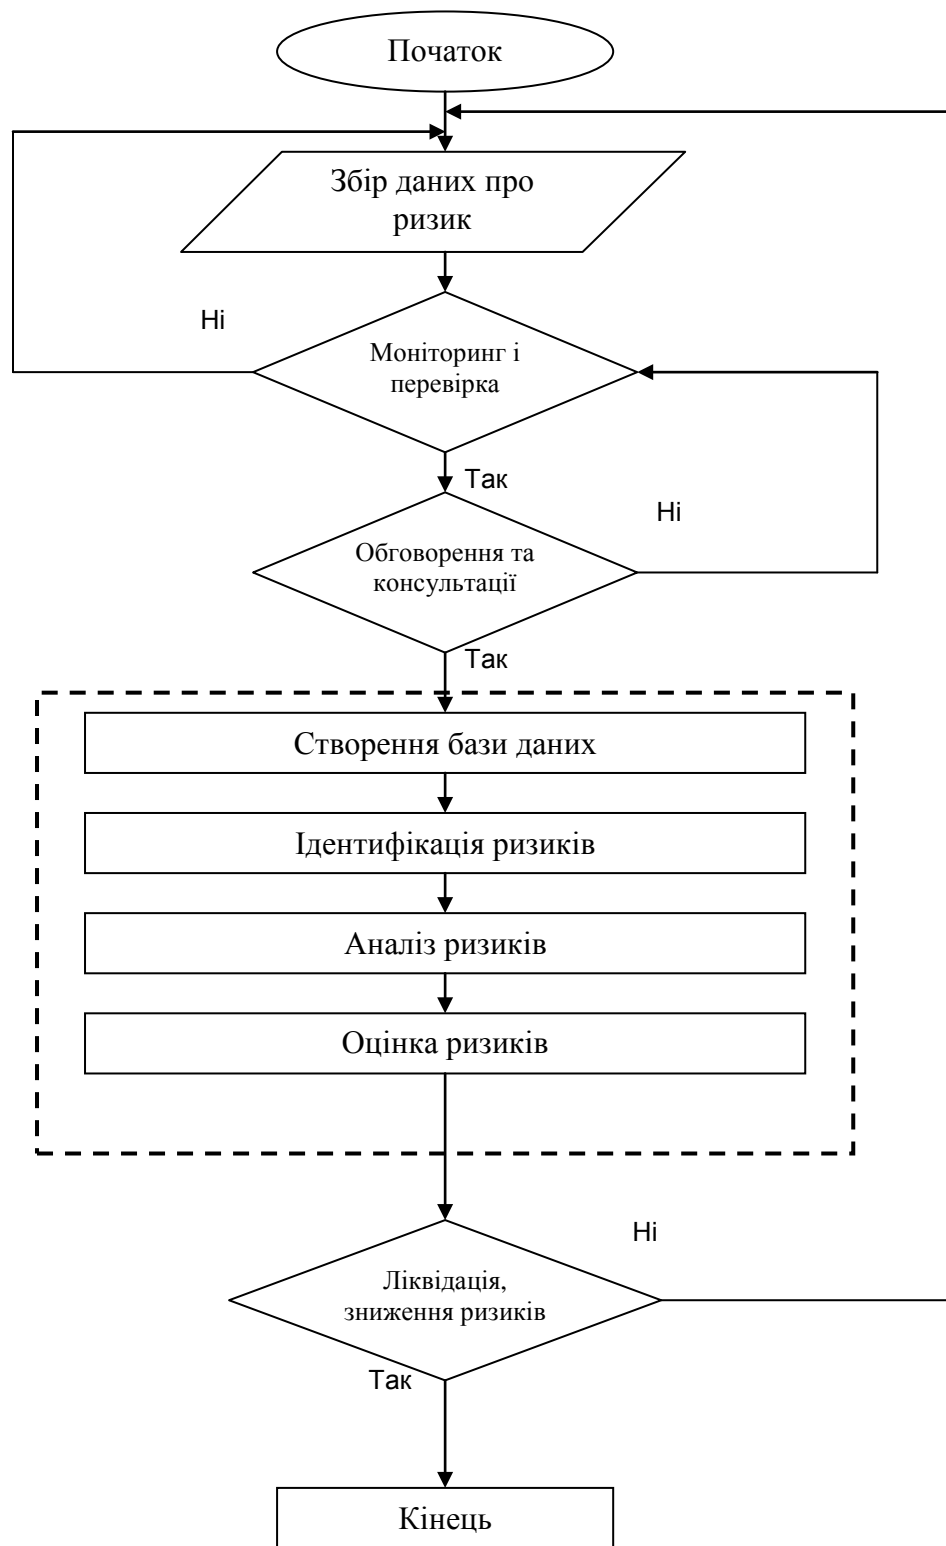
Початок

Збір даних про ризик

Ні

Моніторинг і перевірка

Так

Ні

Обговорення та консультації

Так

Створення бази даних

Ідентифікація ризиків

Аналіз ризиків

Оцінка ризиків

Ні

Ліквідація, зниження ризиків

Так

Кінець